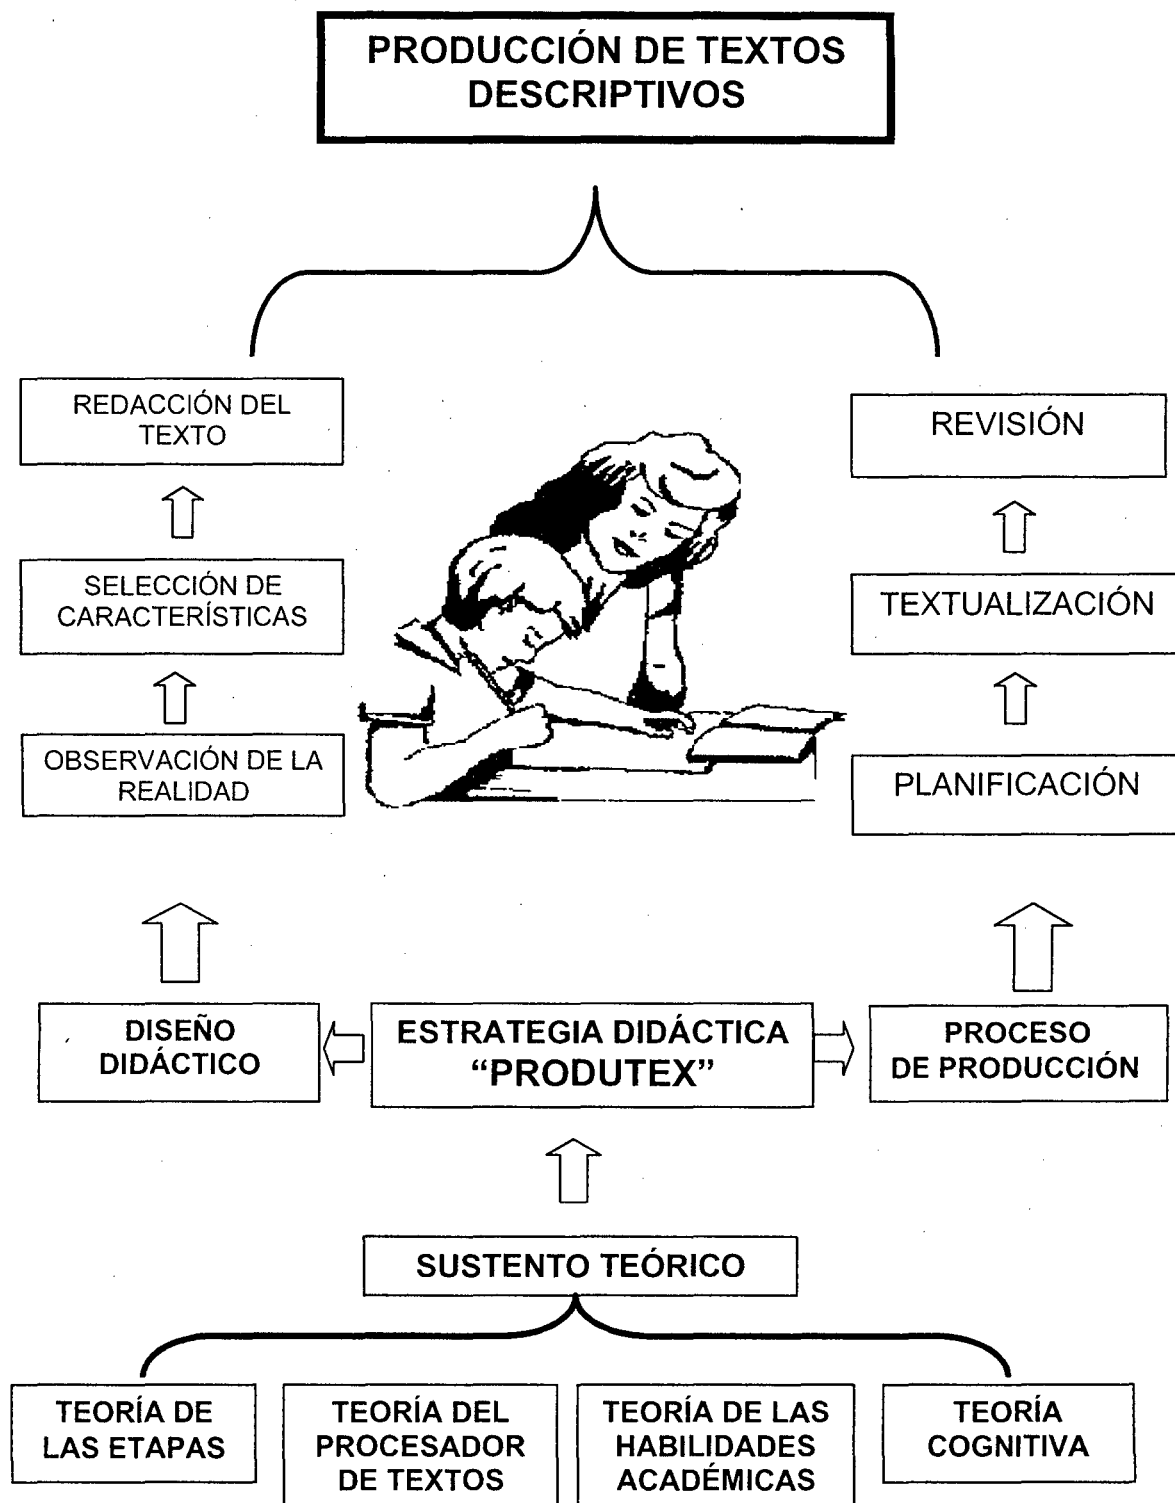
PRODUCCIÓN DE TEXTOS DESCRIPTIVOS

REDACCIÓN DEL TEXTO

SELECCIÓN DE CARACTERÍSTICAS

OBSERVACIÓN DE LA REALIDAD

REVISIÓN

TEXTUALIZACIÓN

PLANIFICACIÓN

DISEÑO DIDÁCTICO

ESTRATEGIA DIDÁCTICA "PRODUTEX"

PROCESO DE PRODUCCIÓN

SUSTENTO TEÓRICO

TEORÍA DE LAS ETAPAS

TEORÍA DEL PROCESADOR DE TEXTOS

TEORÍA DE LAS HABILIDADES ACADÉMICAS

TEORÍA COGNITIVA